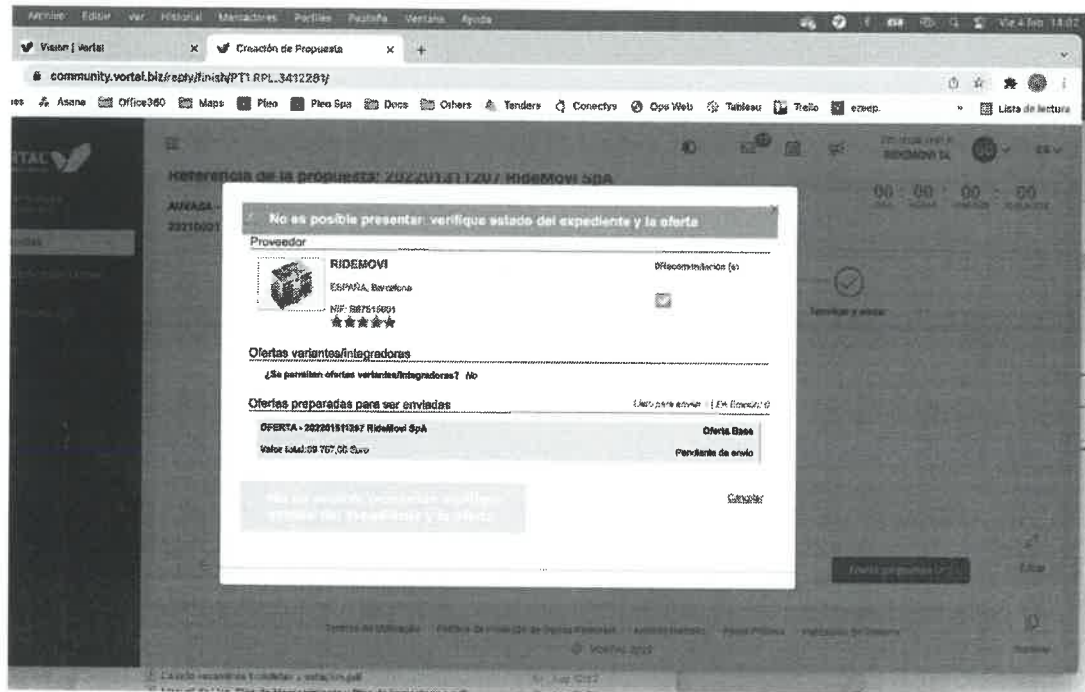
Archivo Editar Ver Historial Marcadores Perfiles Pestaña Ventana Ayuda

Vie 4 feb 14:02

Vision | Vortal × Creación de Propuesta × +

community.vortal.biz/epply/finish/PT1.RPL.3412281/

Asana Office365 Maps Pleo Pleo Spa Docs Others Tenders Conectys Ops Web Tableau Trello ezeep. Lista de lectura

Referencia de la propuesta: 202201311207 RideMovi SpA

RIDEMOVI SA

00 : 00 : 00 : 00

No es posible presentar: verifique estado del expediente y la oferta

Proveedor

RIDEMOVI

ESPAÑA, Barcelona

NIF: B87515001

★★★★★

Documentación (s)

Terminar y enviar

Ofertas variantes/integradoras

¿Se permiten ofertas variantes/integradoras? No

Ofertas preparadas para ser enviadas

Listo para enviar | En Borrador 0

OFERTA - 202201311207 RideMovi SpA

Oferta Base

Valor total:59 757,00 Euro

Pendiente de envío

No es posible presentar: verifique estado del expediente y la oferta

Cancelar

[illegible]

© Vortal 2022